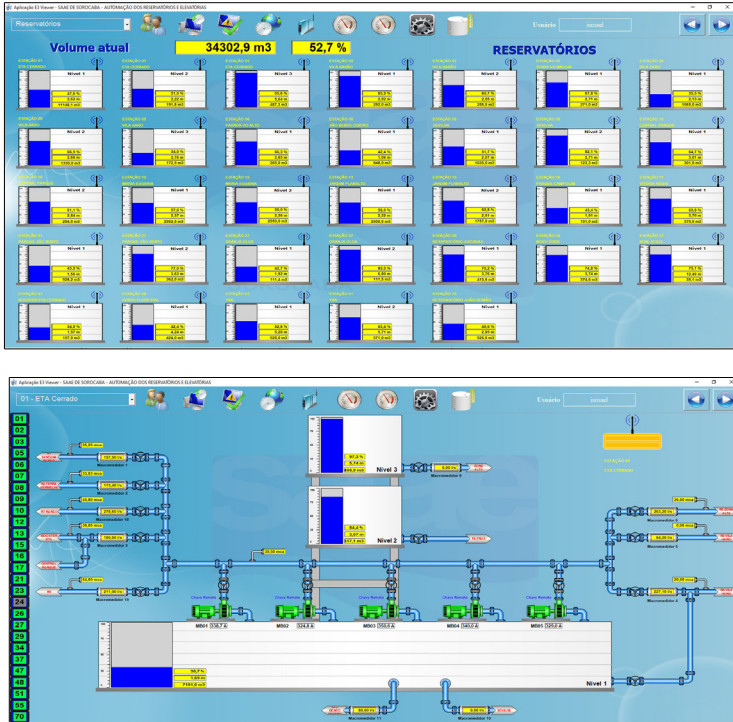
Aplicação E3 Viewer - SAAE DE SOROCABA - AUTOMAÇÃO DOS RESERVATÓRIOS E ELEVATÓRIAS

Reservatórios

Usuário	inicial

Volume atual	34302,9 m3	52,7 %

RESERVATÓRIOS

Nivel 1	Nivel 2	Nivel 3	Nivel 1	Nivel 2	Nivel 1	Nivel 1

47,6 %	21,3 %	55,9 %	80,3 %	92,7 %	87,5 %	35,3 %

Nivel 2	Nivel 3	Nivel 1	Nivel 1	Nivel 1	Nivel 2	Nivel 1

55,5 %	34,9 %	65,3 %	42,4 %	51,3 %	92,1 %	54,7 %

Nivel 2	Nivel 1	Nivel 2	Nivel 1	Nivel 1	Nivel 1	Nivel 1

61,1 %	57,9 %	55,0 %	50,0 %	60,0 %	42,4 %	89,0 %

Nivel 1	Nivel 1	Nivel 1	Nivel 2	Nivel 1	Nivel 1	Nivel 1

43,9 %	77,0 %	82,7 %	80,3 %	73,2 %	74,8 %	75,1 %

Nivel 1	Nivel 1	Nivel 1	Nivel 1	Nivel 1

28,8 %	46,9 %	56,0 %	65,6 %	49,0 %

Aplicação E3 Viewer - SAAE DE SOROCABA - AUTOMAÇÃO DOS RESERVATÓRIOS E ELEVATÓRIAS

01 - ETA Cerrado

Usuário	inicial

01
02
03
04
05
06
07
08
09
10
11
12
13
14
15
16
17
21
22
23
24
25
26
27
29
35
37
47
48
51
55
70

Nivel 3	97,3 %	5,74 m
Nivel 2	84,4 %	5,07 m
Nivel 1	56,7 %	3,60 m

Macromedidor 1
Macromedidor 2
Macromedidor 3
Macromedidor 4
Macromedidor 5
Macromedidor 6
Macromedidor 7
Macromedidor 8
Macromedidor 9
Macromedidor 10
Macromedidor 11

MB01 336,7 A	MB02 324,8 A	MB03 355,5 A	MB04 340,0 A	MB05 325,0 A

Chave Partida	Chave Partida	Chave Partida	Chave Partida	Chave Partida

ESTAÇÃO 01
ETA CERRADO